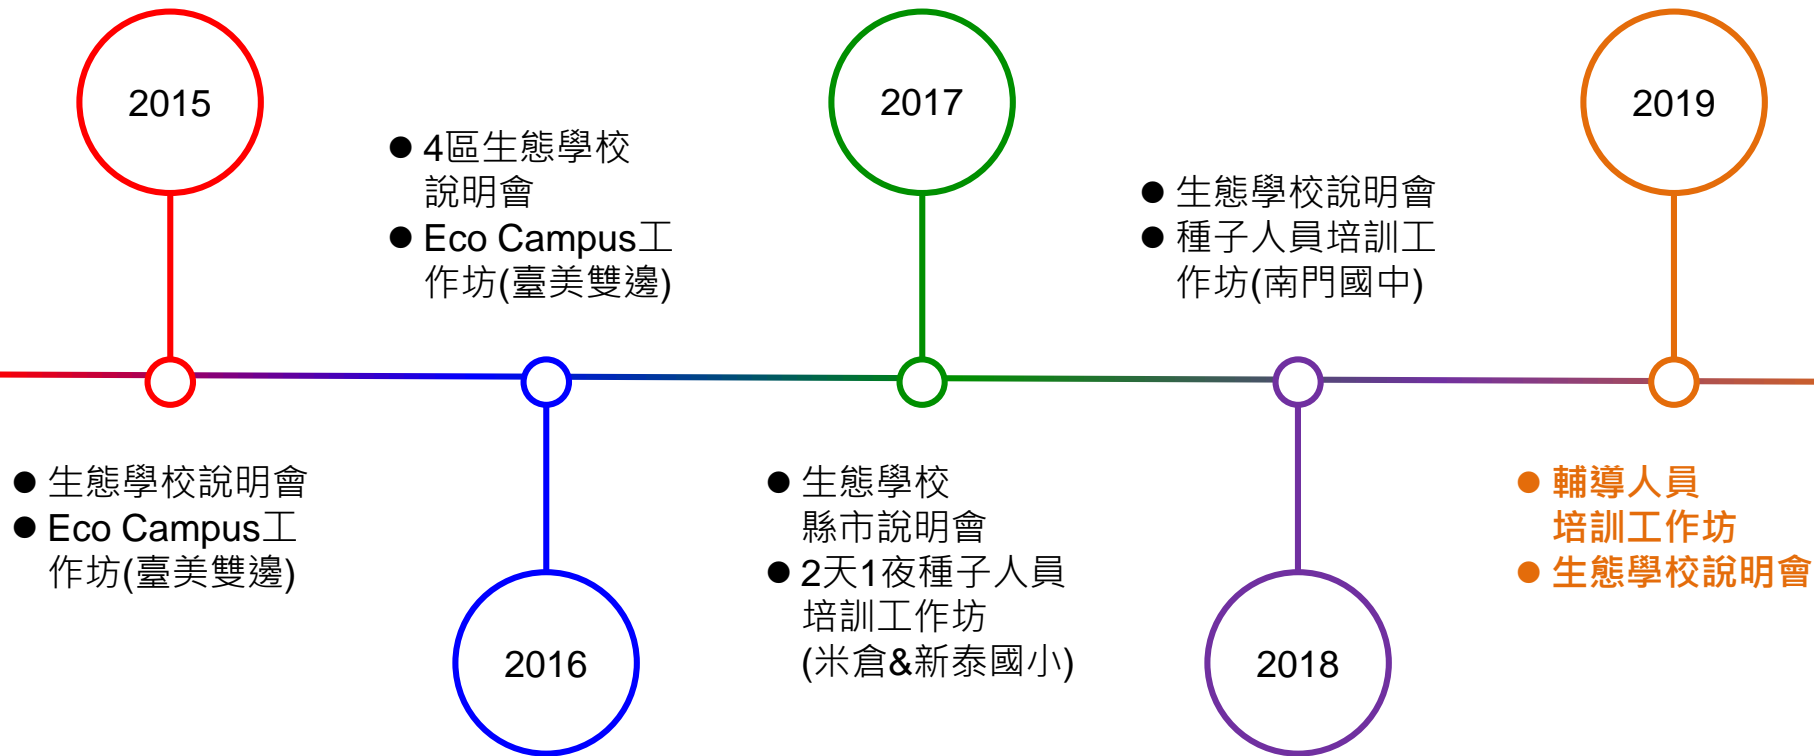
2015

● 生態學校說明會
● Eco Campus工作坊(臺美雙邊)

● 4區生態學校說明會
● Eco Campus工作坊(臺美雙邊)

2016

2017

● 生態學校縣市說明會
● 2天1夜種子人員培訓工作坊(米倉&新泰國小)

● 生態學校說明會
● 種子人員培訓工作坊(南門國中)

2018

2019

● 輔導人員培訓工作坊
● 生態學校說明會